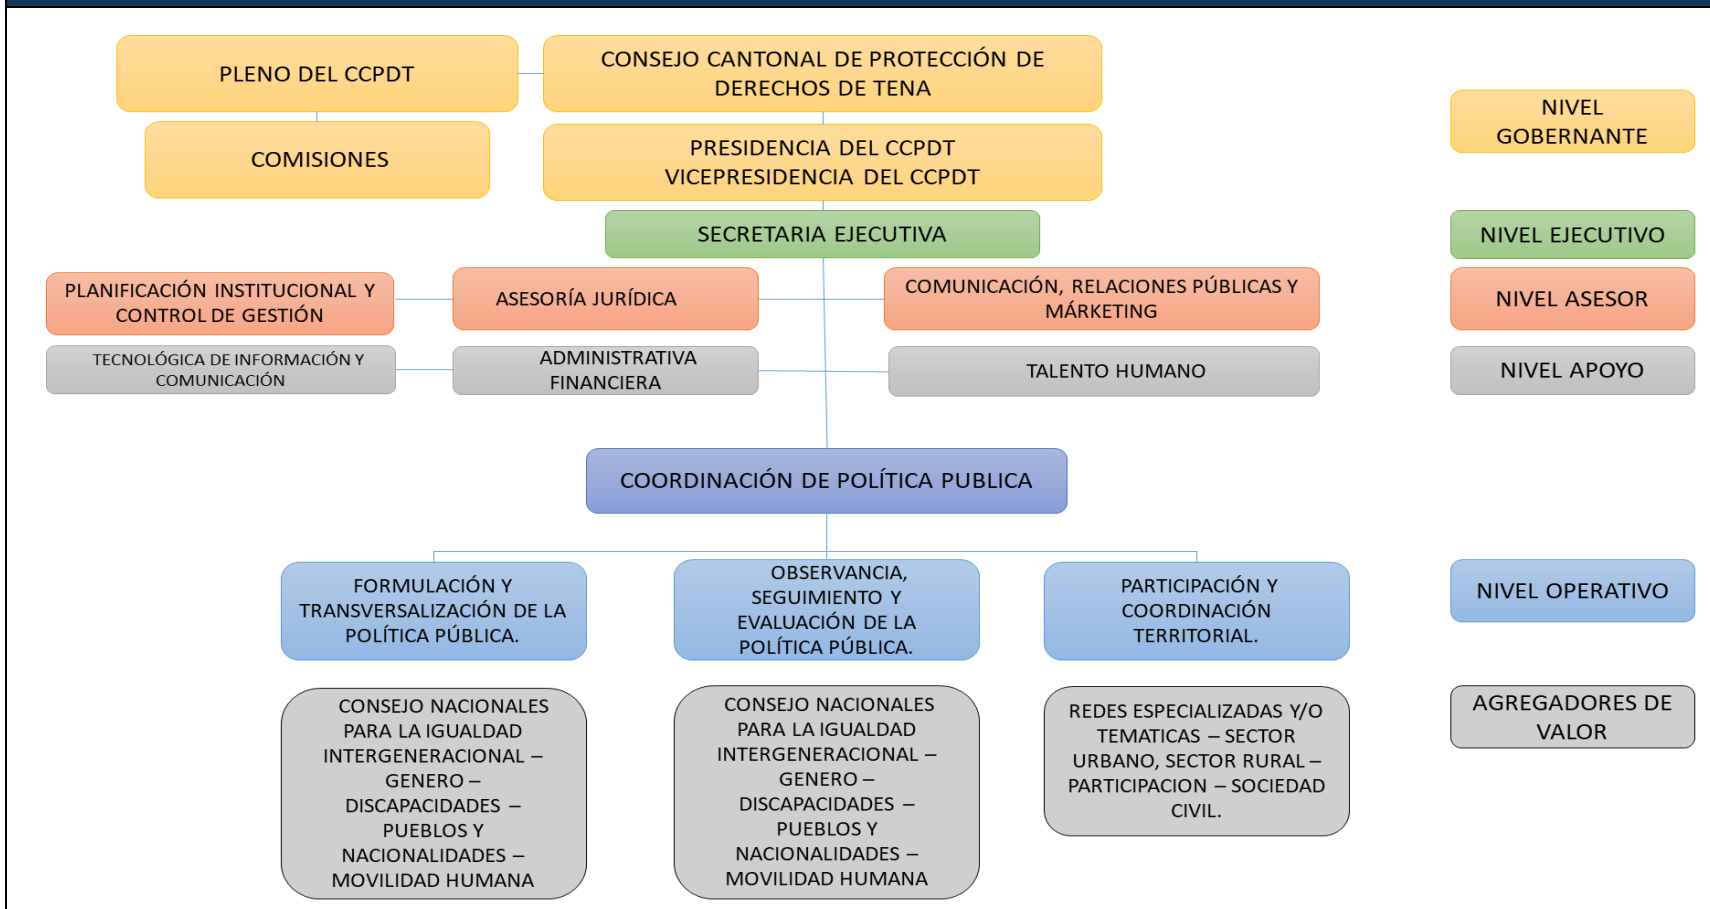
PLENO DEL CCPDT

CONSEJO CANTONAL DE PROTECCIÓN DE DERECHOS DE TENA

NIVEL GOBERNANTE

COMISIONES

PRESIDENCIA DEL CCPDT
VICEPRESIDENCIA DEL CCPDT

SECRETARIA EJECUTIVA

NIVEL EJECUTIVO

PLANIFICACIÓN INSTITUCIONAL Y CONTROL DE GESTIÓN

ASESORÍA JURÍDICA

COMUNICACIÓN, RELACIONES PÚBLICAS Y MÁRKETING

NIVEL ASESOR

TECNOLÓGICA DE INFORMACIÓN Y COMUNICACIÓN

ADMINISTRATIVA FINANCIERA

TALENTO HUMANO

NIVEL APOYO

COORDINACIÓN DE POLÍTICA PUBLICA

FORMULACIÓN Y TRANSVERSALIZACIÓN DE LA POLÍTICA PÚBLICA.

OBSERVANCIA, SEGUIMIENTO Y EVALUACIÓN DE LA POLÍTICA PÚBLICA.

PARTICIPACIÓN Y COORDINACIÓN TERRITORIAL.

NIVEL OPERATIVO

CONSEJO NACIONALES PARA LA IGUALDAD INTERGENERACIONAL – GENERO – DISCAPACIDADES – PUEBLOS Y NACIONALIDADES – MOVILIDAD HUMANA

CONSEJO NACIONALES PARA LA IGUALDAD INTERGENERACIONAL – GENERO – DISCAPACIDADES – PUEBLOS Y NACIONALIDADES – MOVILIDAD HUMANA

REDES ESPECIALIZADAS Y/O TEMATICAS – SECTOR URBANO, SECTOR RURAL – PARTICIPACION – SOCIEDAD CIVIL.

AGREGADORES DE VALOR